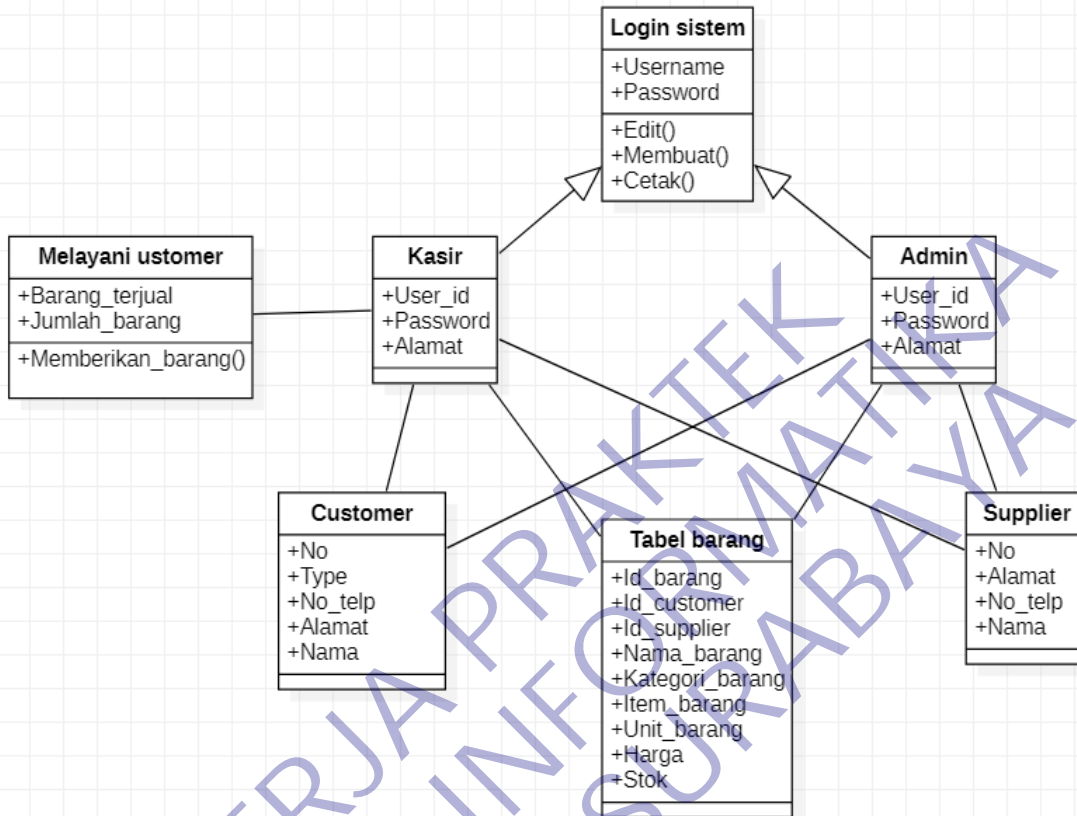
Login sistem
+Username
+Password
+Edit()
+Membuat()
+Cetak()

Melayani ustomer
+Barang_terjual
+Jumlah_barang
+Memberikan_barang()

Kasir
+User_id
+Password
+Alamat

Admin
+User_id
+Password
+Alamat

Customer
+No
+Type
+No_telp
+Alamat
+Nama

Tabel barang
+Id_barang
+Id_customer
+Id_supplier
+Nama_barang
+Kategori_barang
+Item_barang
+Unit_barang
+Harga
+Stok

Supplier
+No
+Alamat
+No_telp
+Nama

KERJA PRAKTEK
INFORMATIKA
SURABAYA